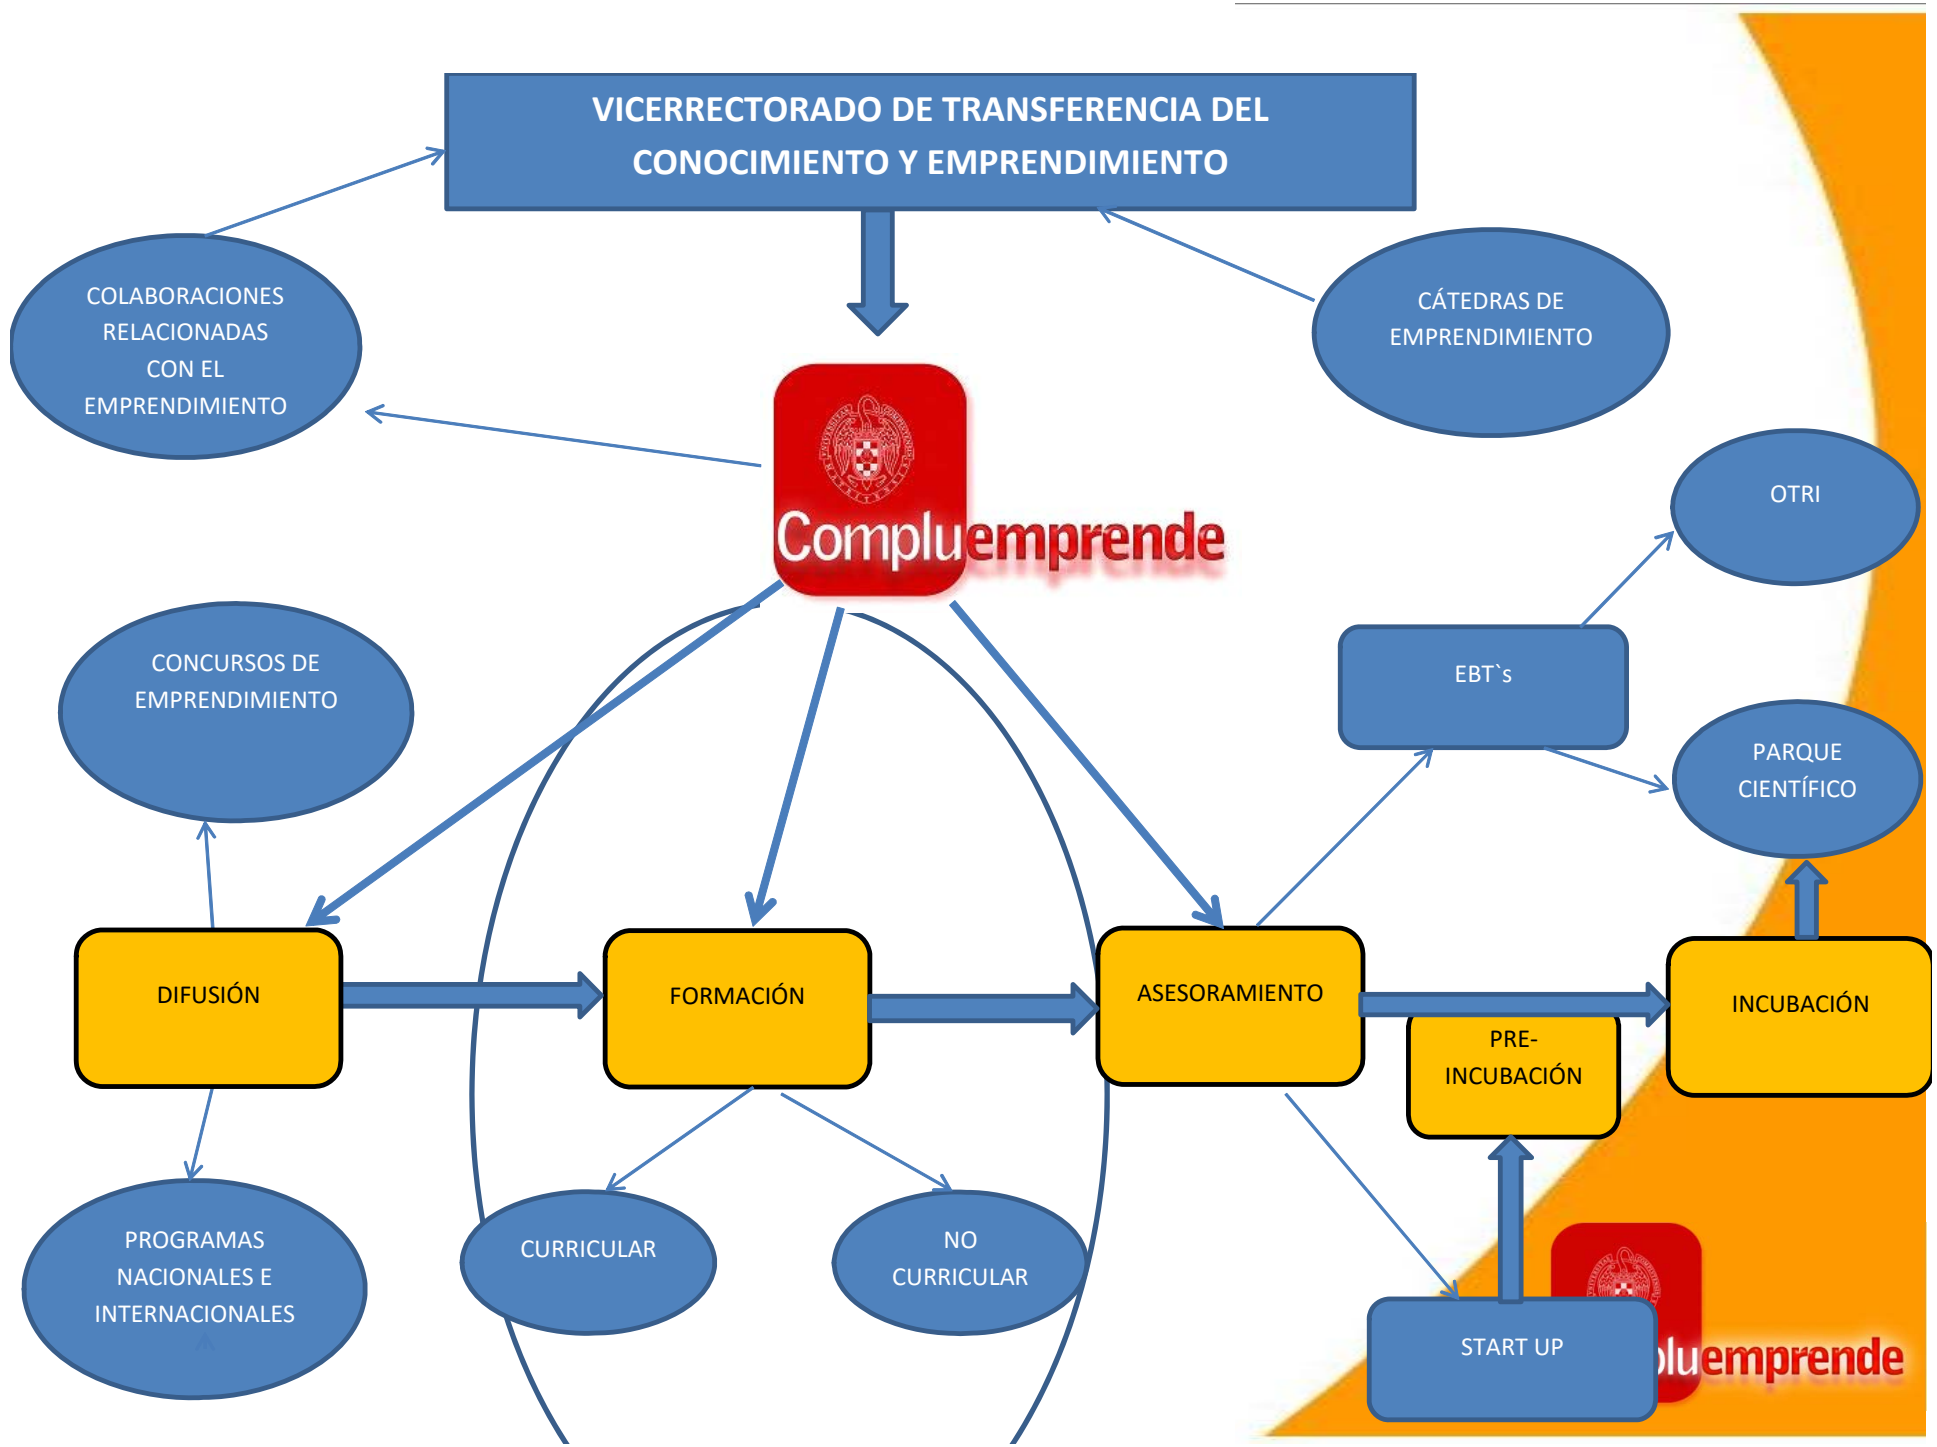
VICERRECTORADO DE TRANSFERENCIA DEL CONOCIMIENTO Y EMPRENDIMIENTO

COLABORACIONES RELACIONADAS CON EL EMPRENDIMIENTO

CÁTEDRAS DE EMPRENDIMIENTO

Compluemprende

OTRI

CONCURSOS DE EMPRENDIMIENTO

EBT`s

PARQUE CIENTÍFICO

DIFUSIÓN

FORMACIÓN

ASESORAMIENTO

INCUBACIÓN

PRE-INCUBACIÓN

PROGRAMAS NACIONALES E INTERNACIONALES

CURRICULAR

NO CURRICULAR

START UP

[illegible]luemprende